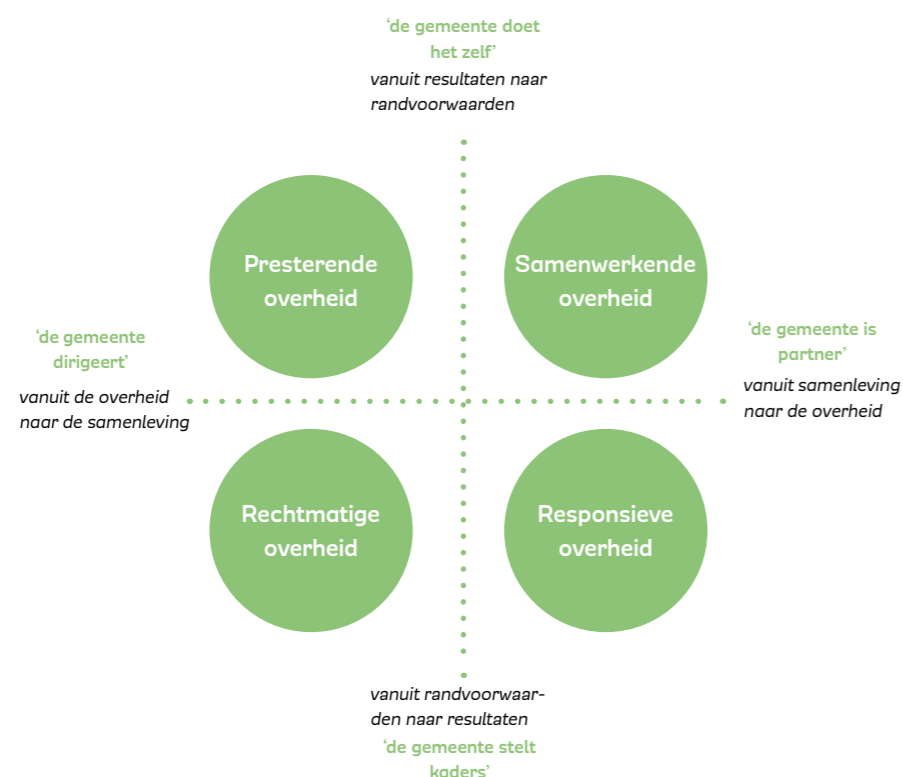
‘de gemeente doet het zelf’
vanuit resultaten naar randvoorwaarden

Presterende overheid

Samenwerkende overheid

‘de gemeente dirigeert’
vanuit de overheid naar de samenleving

‘de gemeente is partner’
vanuit samenleving naar de overheid

Rechtmatige overheid

Responsieve overheid

vanuit randvoorwaarden naar resultaten
‘de gemeente stelt kaders’